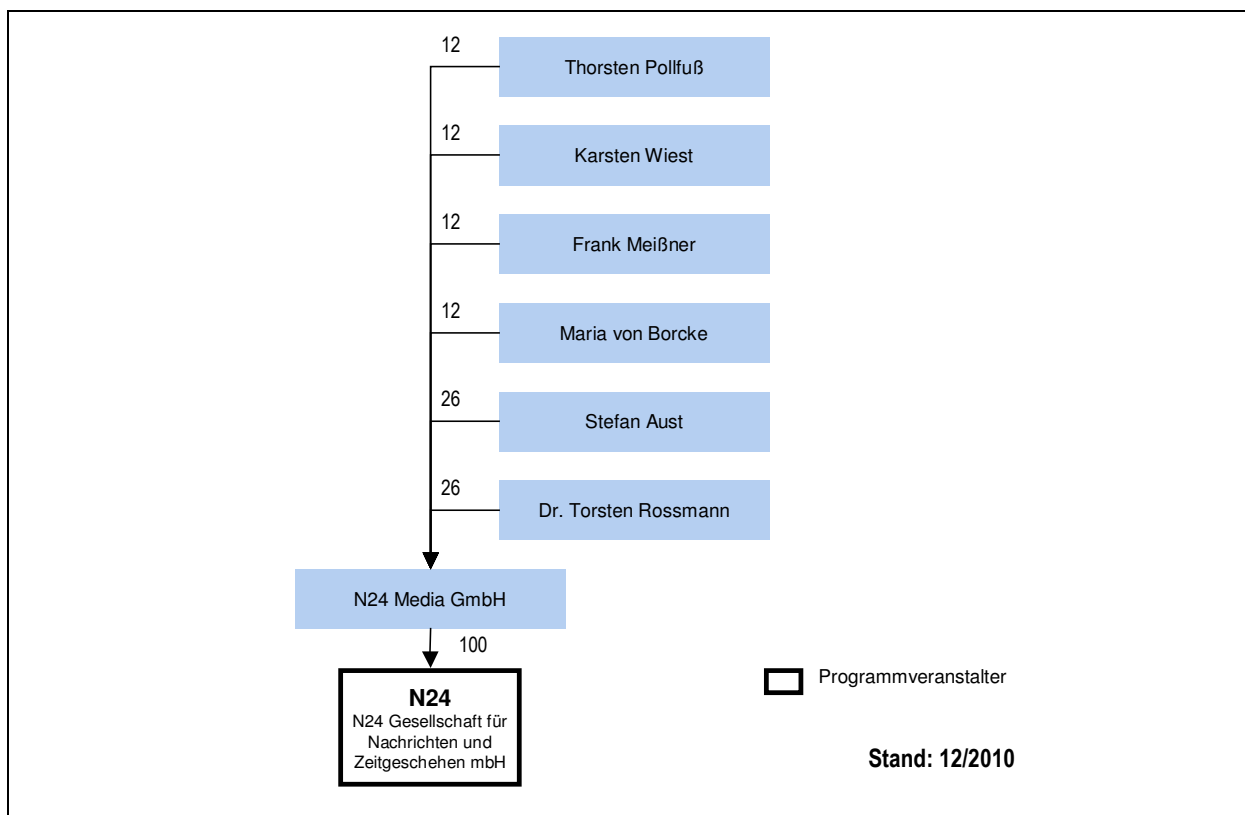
12
Thorsten Pollfuß

12
Karsten Wiest

12
Frank Meißner

12
Maria von Borcke

26
Stefan Aust

26
Dr. Torsten Rossmann

N24 Media GmbH

100

**N24**
N24 Gesellschaft für Nachrichten und Zeitgeschehen mbH

Programmveranstalter

**Stand: 12/2010**